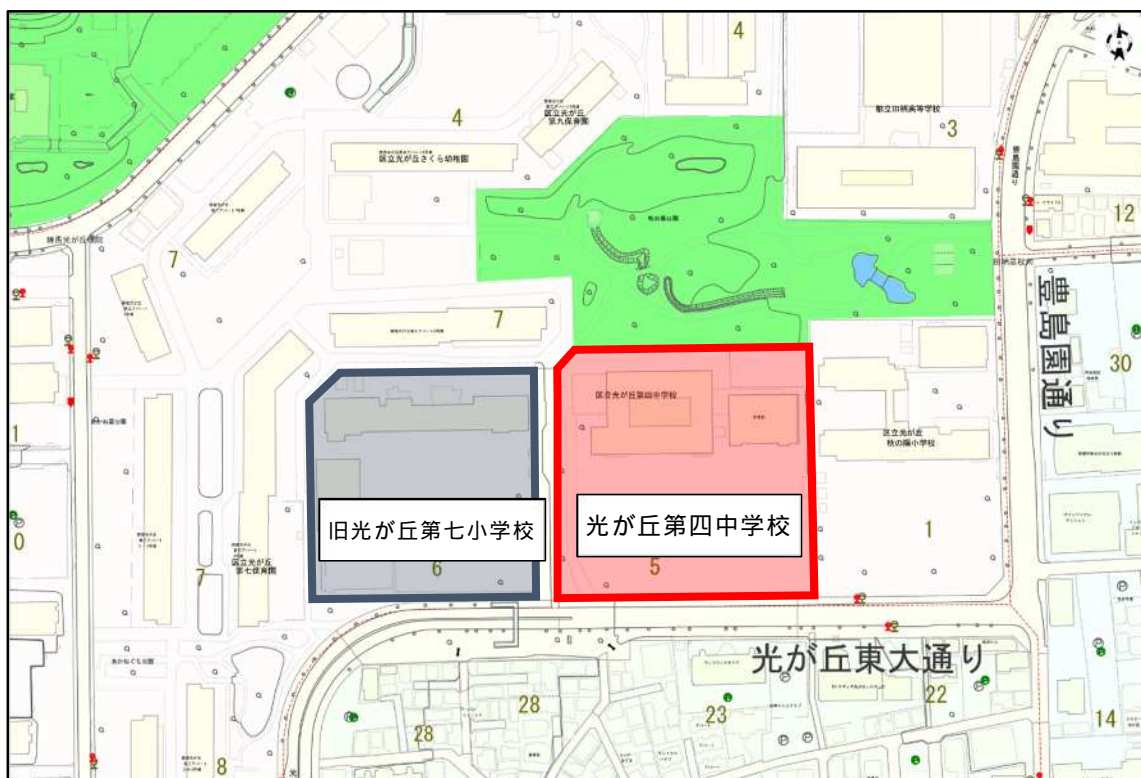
4
4
区立光が丘第九保育園
区立光が丘さくら幼稚園
都立田柄高等学校
3
12
7
7
豊島園通り
30
区立光が丘第四中学校
区立光が丘秋の陽小学校
1
旧光が丘第七小学校
光が丘第四中学校
1
0
7
区立光が丘第七保育園
6
5
光が丘東大通り
28
23
22
28
14
8